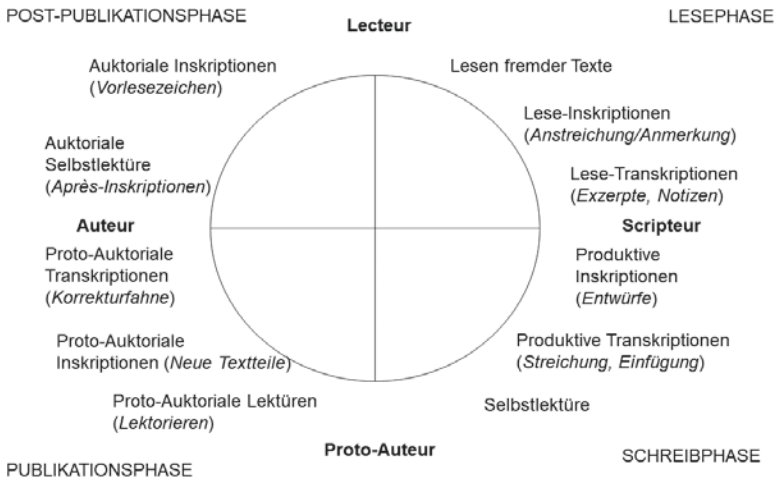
POST-PUBLIKATIONSPHASE

Lecteur

LESEPHASE

Auktoriale Inskriptionen (Vorlesezeichen)

Lesen fremder Texte

Lese-Inskriptionen (Anstreichung/Anmerkung)

Auktoriale Selbstlektüre (Après-Inskriptionen)

Lese-Transkriptionen (Exzerpte, Notizen)

Auteur

Scripteur

Proto-Auktoriale Transkriptionen (Korrekturfahne)

Produktive Inskriptionen (Entwürfe)

Proto-Auktoriale Inskriptionen (Neue Textteile)

Produktive Transkriptionen (Streichung, Einfügung)

Proto-Auktoriale Lektüren (Lektorieren)

Selbstlektüre

Proto-Auteur

PUBLIKATIONSPHASE

SCHREIBPHASE